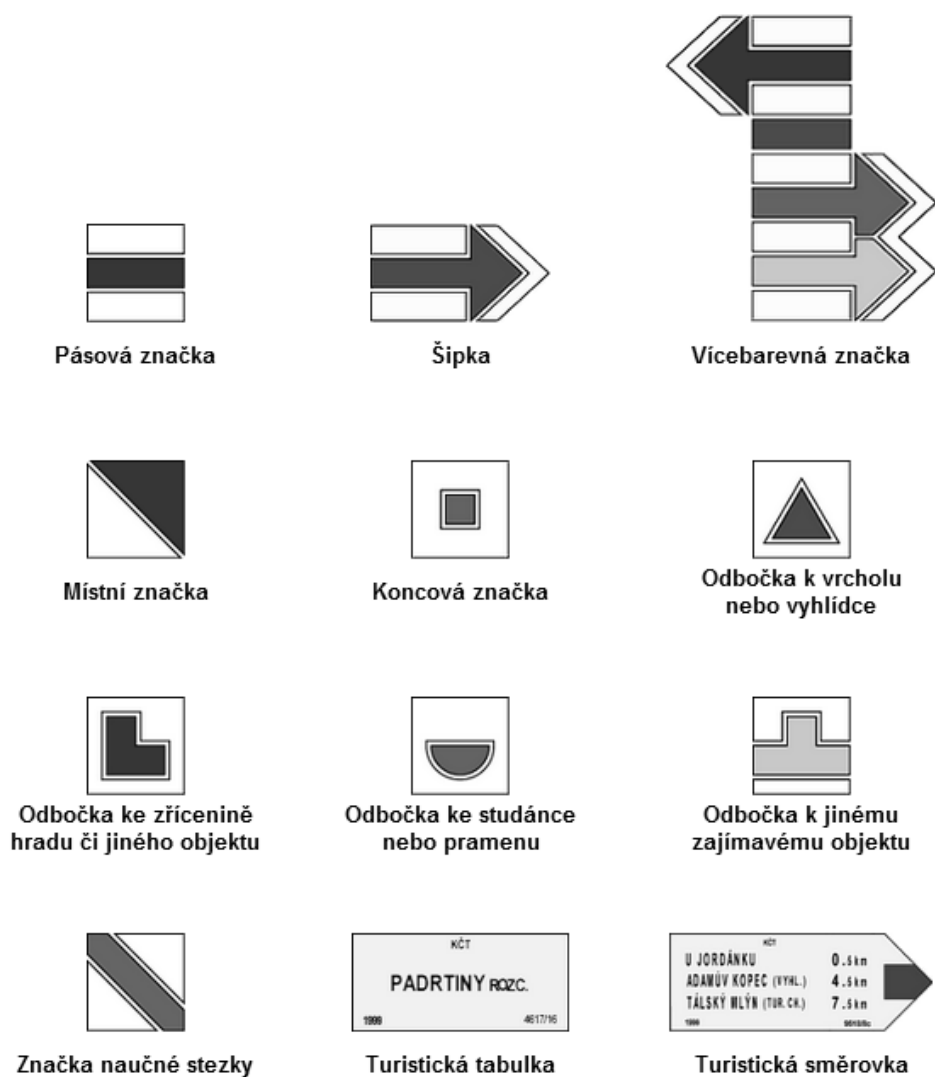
Pásová značka

Šipka

Vícebarevná značka

Místní značka

Koncová značka

Odbočka k vrcholu nebo vyhlídce

Odbočka ke zřícenině hradu či jiného objektu

Odbočka ke studánce nebo pramenu

Odbočka k jinému zajímavému objektu

Značka naučné stezky

KČT
PADRTINY ROZC.
1999 4617/16

Turistická tabulka

KČT
U JORDÁNKU 0.5km
ADAMŮV KOPEC (VYHL.) 4.5km
TÁLSKÝ MLÝN (TUR.CH.) 7.5km
1999 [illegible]

Turistická směrovka